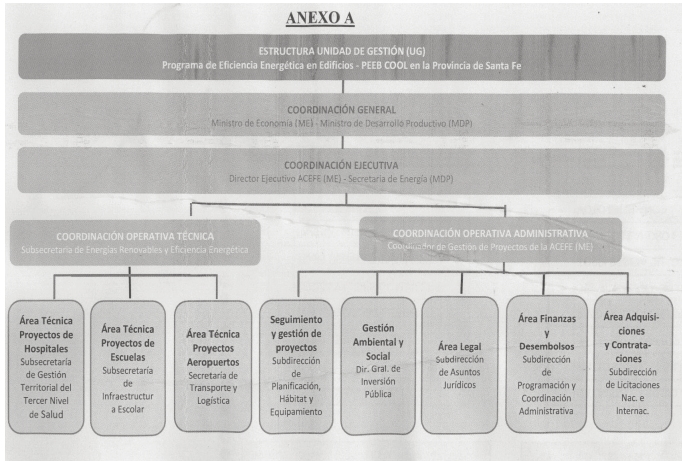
ANEXO A

ESTRUCTURA UNIDAD DE GESTIÓN (UG)
Programa de Eficiencia Energética en Edificios - PEEB COOL en la Provincia de Santa Fe

COORDINACIÓN GENERAL
Ministro de Economía (ME) - Ministro de Desarrollo Productivo (MDP)

COORDINACIÓN EJECUTIVA
Director Ejecutivo ACEFE (ME) - Secretaria de Energía (MDP)

COORDINACIÓN OPERATIVA TÉCNICA
Subsecretaria de Energías Renovables y Eficiencia Energética

COORDINACIÓN OPERATIVA ADMINISTRATIVA
Coordinador de Gestión de Proyectos de la ACEFE (ME)

Área Técnica Proyectos de Hospitales
Subsecretaria de Gestión Territorial del Tercer Nivel de Salud

Área Técnica Proyectos de Escuelas
Subsecretaría de Infraestructura Escolar

Área Técnica Proyectos Aeropuertos
Secretaría de Transporte y Logística

Seguimiento y gestión de proyectos
Subdirección de Planificación, Hábitat y Equipamiento

Gestión Ambiental y Social
Dir. Gral. de Inversión Pública

Área Legal
Subdirección de Asuntos Jurídicos

Área Finanzas y Desembolsos
Subdirección de Programación y Coordinación Administrativa

Área Adquisiciones y Contrataciones
Subdirección de Licitaciones Nac. e Internac.